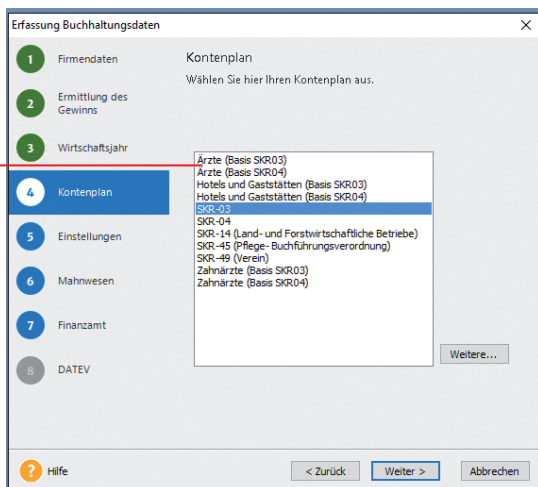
Erfassung Buchhaltungsdaten

×

1 Firmendaten

2 Ermittlung des Gewinns

3 Wirtschaftsjahr

4 Kontenplan

5 Einstellungen

6 Mahnwesen

7 Finanzamt

8 DATEV

Kontenplan

Wählen Sie hier Ihren Kontenplan aus.

Ärzte (Basis SKR03)
Ärzte (Basis SKR04)
Hotels und Gaststätten (Basis SKR03)
Hotels und Gaststätten (Basis SKR04)
SKR-03
SKR-04
SKR-14 (Land- und Forstwirtschaftliche Betriebe)
SKR-45 (Pflege- Buchführungsverordnung)
SKR-49 (Verein)
Zahnärzte (Basis SKR03)
Zahnärzte (Basis SKR04)

Weitere...

? Hilfe

< Zurück

Weiter >

Abbrechen